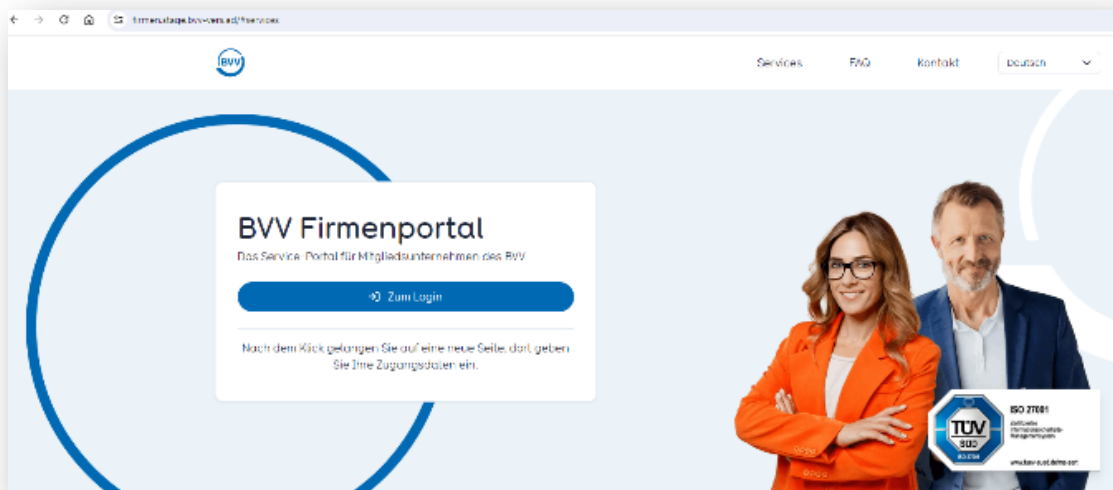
firmen.stage.bvv-vers.ad/#services

BVV

Services

FAQ

Kontakt

Deutsch

BVV Firmenportal

Das Service-Portal für Mitgliedsunternehmen des BVV

Zum Login

Nach dem Klick gelangen Sie auf eine neue Seite, dort geben Sie Ihre Zugangsdaten ein.

TÜV SÜD

ISO 27001

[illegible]

www.tuev-sued.de/ms-zert